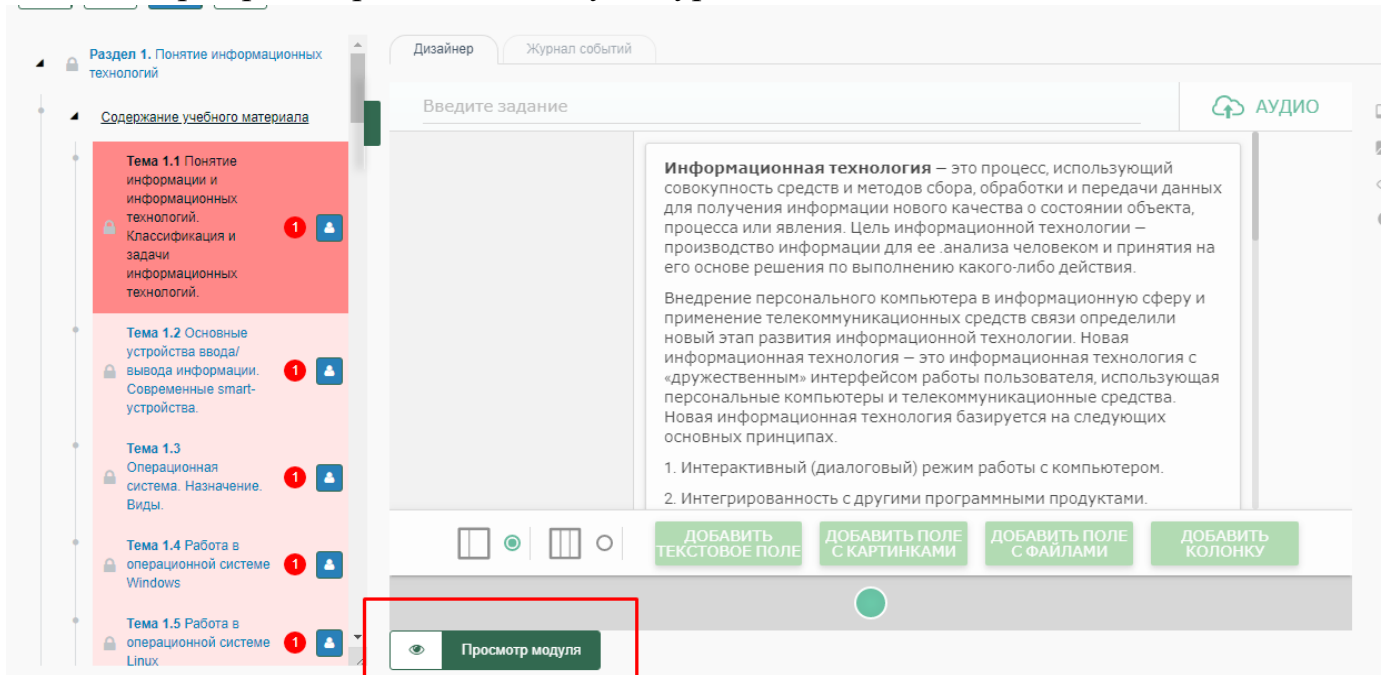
Раздел 1. Понятие информационных технологий

Содержание учебного материала

Тема 1.1 Понятие информации и информационных технологий. Классификация и задачи информационных технологий.

1

Тема 1.2 Основные устройства ввода/вывода информации. Современные smart-устройства.

1

Тема 1.3 Операционная система. Назначение. Виды.

1

Тема 1.4 Работа в операционной системе Windows

1

Тема 1.5 Работа в операционной системе Linux

1

Дизайнер

Журнал событий

Введите задание

АУДИО

**Информационная технология** – это процесс, использующий совокупность средств и методов сбора, обработки и передачи данных для получения информации нового качества о состоянии объекта, процесса или явления. Цель информационной технологии – производство информации для ее .анализа человеком и принятия на его основе решения по выполнению какого-либо действия.

Внедрение персонального компьютера в информационную сферу и применение телекоммуникационных средств связи определили новый этап развития информационной технологии. Новая информационная технология – это информационная технология с «дружественным» интерфейсом работы пользователя, использующая персональные компьютеры и телекоммуникационные средства. Новая информационная технология базируется на следующих основных принципах.

1. Интерактивный (диалоговый) режим работы с компьютером.

2. Интегрированность с другими программными продуктами.

ДОБАВИТЬ ТЕКСТОВОЕ ПОЛЕ

ДОБАВИТЬ ПОЛЕ С КАРТИНКАМИ

ДОБАВИТЬ ПОЛЕ С ФАЙЛАМИ

ДОБАВИТЬ КОЛОНКУ

Просмотр модуля